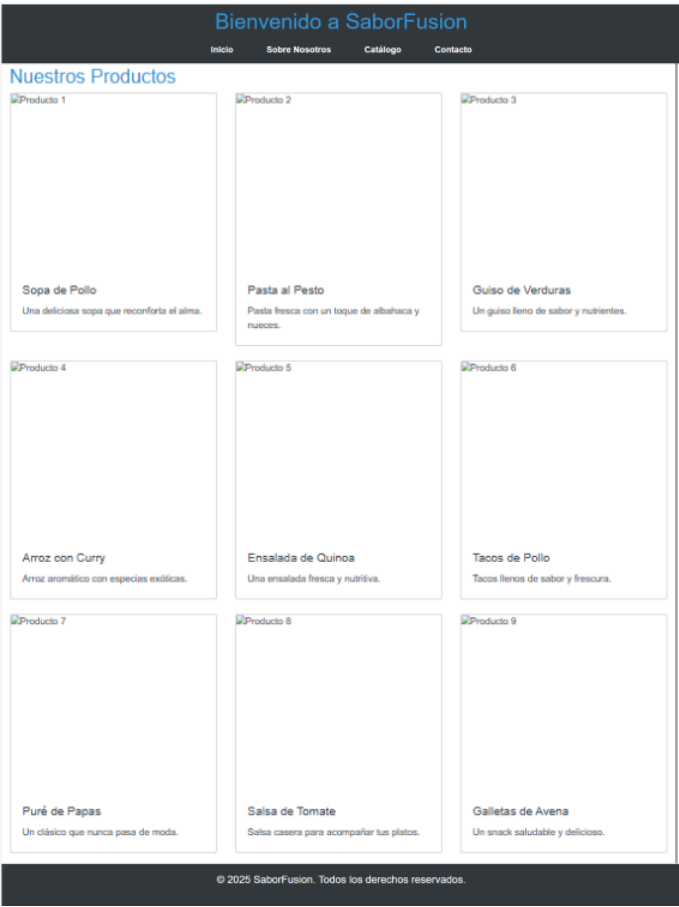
Bienvenido a SaborFusion

Inicio Sobre Nosotros Catálogo Contacto

Nuestros Productos

Producto 1

Sopa de Pollo

Una deliciosa sopa que reconforta el alma.

Producto 2

Pasta al Pesto

Pasta fresca con un toque de albahaca y nueces.

Producto 3

Guiso de Verduras

Un guiso lleno de sabor y nutrientes.

Producto 4

Arroz con Curry

Arroz aromático con especias exóticas.

Producto 5

Ensalada de Quinoa

Una ensalada fresca y nutritiva.

Producto 6

Tacos de Pollo

Tacos llenos de sabor y frescura.

Producto 7

Puré de Papas

Un clásico que nunca pasa de moda.

Producto 8

Salsa de Tomate

Salsa casera para acompañar tus platos.

Producto 9

Galletas de Avena

Un snack saludable y delicioso.

© 2025 SaborFusion. Todos los derechos reservados.